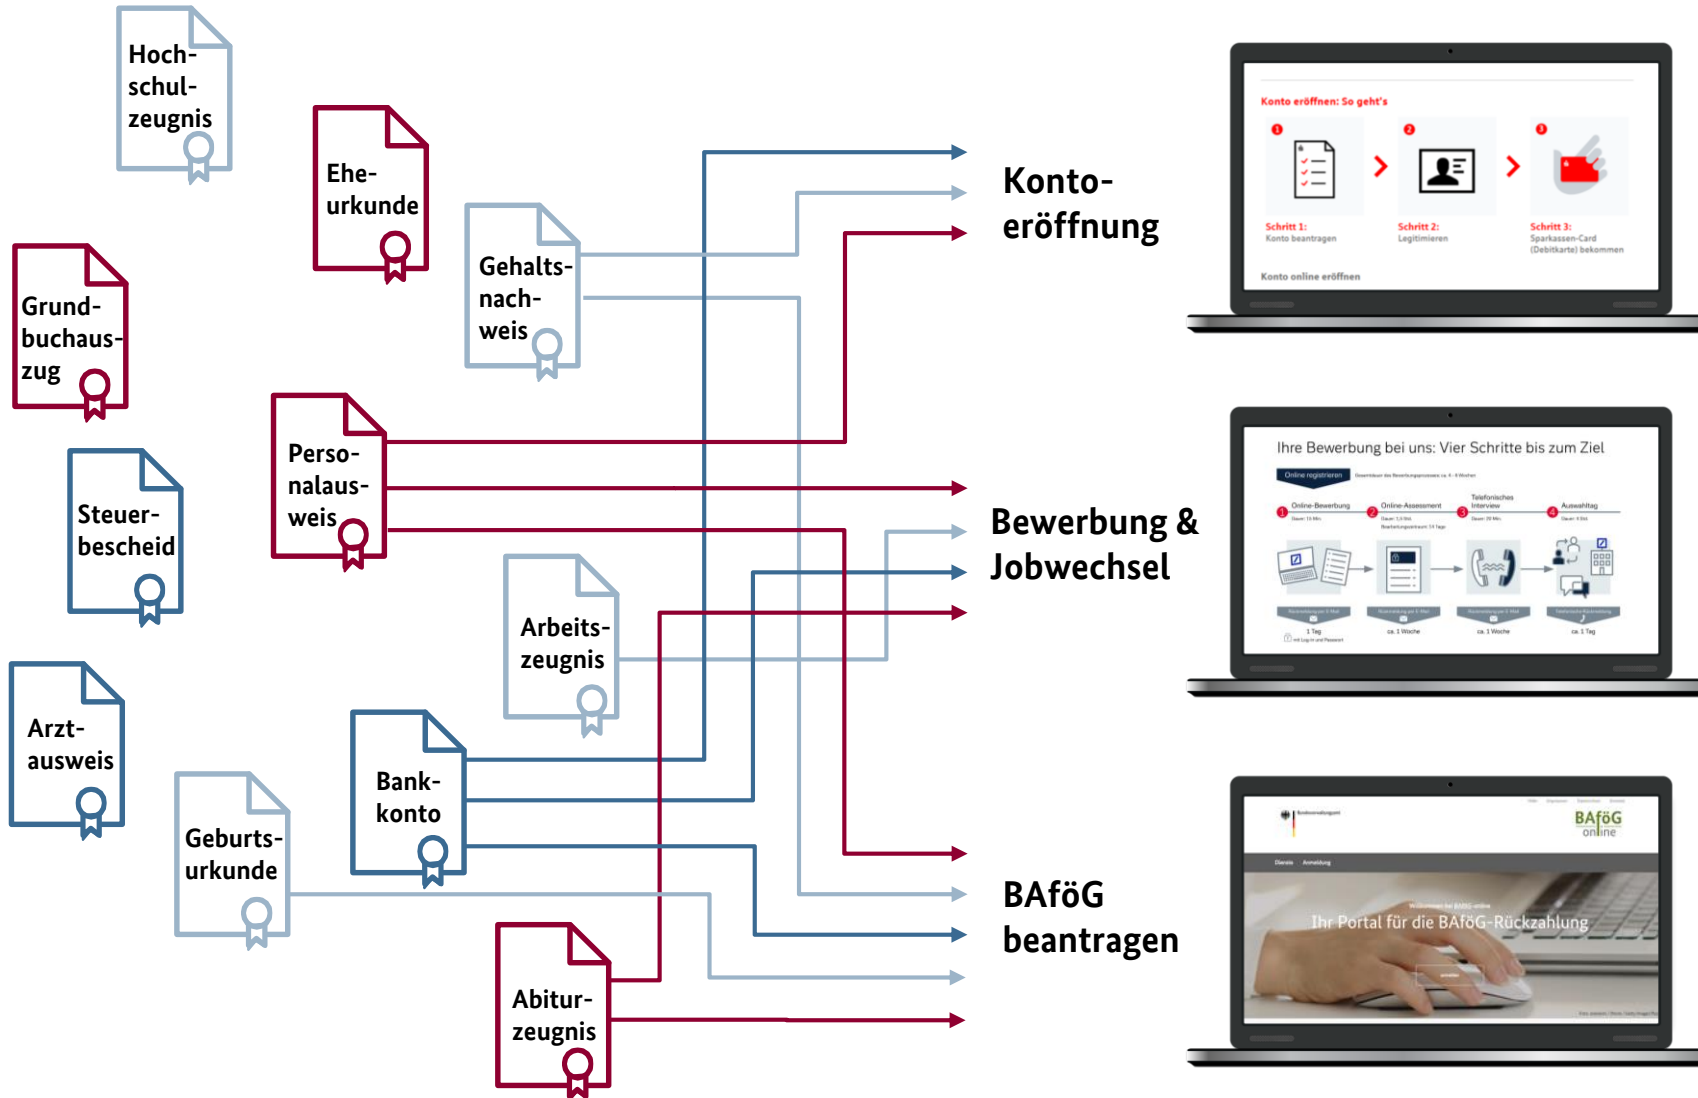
Hochschulzeugnis

Eheurkunde

Grundbuchauszug

Gehaltsnachweis

Personalausweis

Steuerbescheid

Arbeitszeugnis

Arztausweis

Bankkonto

Geburtsurkunde

Abiturzeugnis

Kontoeröffnung

Bewerbung & Jobwechsel

BAföG beantragen

Konto eröffnen: So geht's

Schritt 1: Konto beantragen

Schritt 2: Legitimieren

Schritt 3: Sparkassen-Card (Debitkarte) bekommen

Konto online eröffnen

Ihre Bewerbung bei uns: Vier Schritte bis zum Ziel

Online registrieren

Online-Bewerbung

Online-Assessment

Telefonisches Interview

Auswahltag

1 Tag

ca. 1 Woche

ca. 1 Woche

ca. 1 Tag

BAföG online

Ihr Portal für die BAföG-Rückzahlung